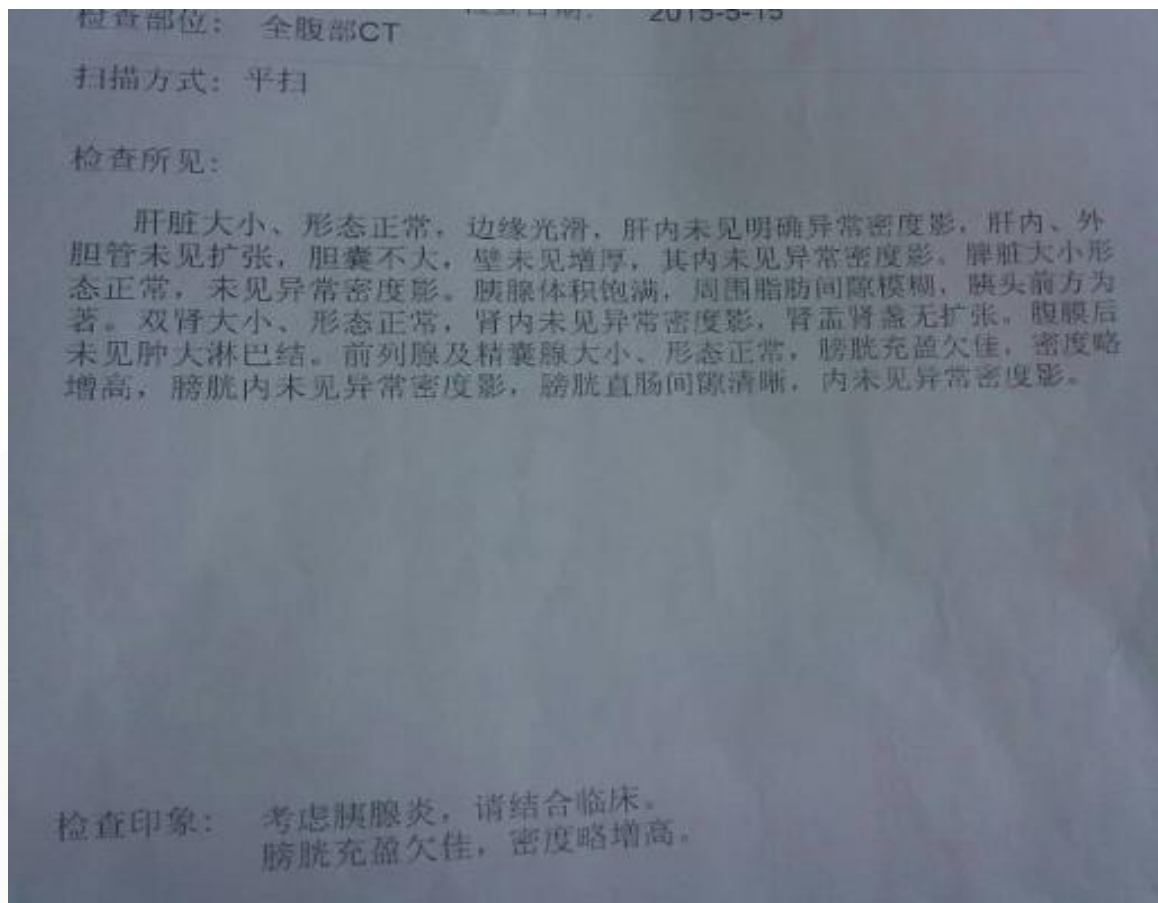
检查部位： 全腹部CT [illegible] 2015-5-15

扫描方式：平扫

检查所见：

肝脏大小、形态正常，边缘光滑，肝内未见明确异常密度影，肝内、外胆管未见扩张，胆囊不大，壁未见增厚，其内未见异常密度影。脾脏大小形态正常，未见异常密度影。胰腺体积饱满，周围脂肪间隙模糊，胰头前方为著。双肾大小、形态正常，肾内未见异常密度影，肾盂肾盏无扩张。腹膜后未见肿大淋巴结。前列腺及精囊腺大小、形态正常，膀胱充盈欠佳，密度略增高，膀胱内未见异常密度影，膀胱直肠间隙清晰，内未见异常密度影。

检查印象： 考虑胰腺炎，请结合临床。
膀胱充盈欠佳，密度略增高。